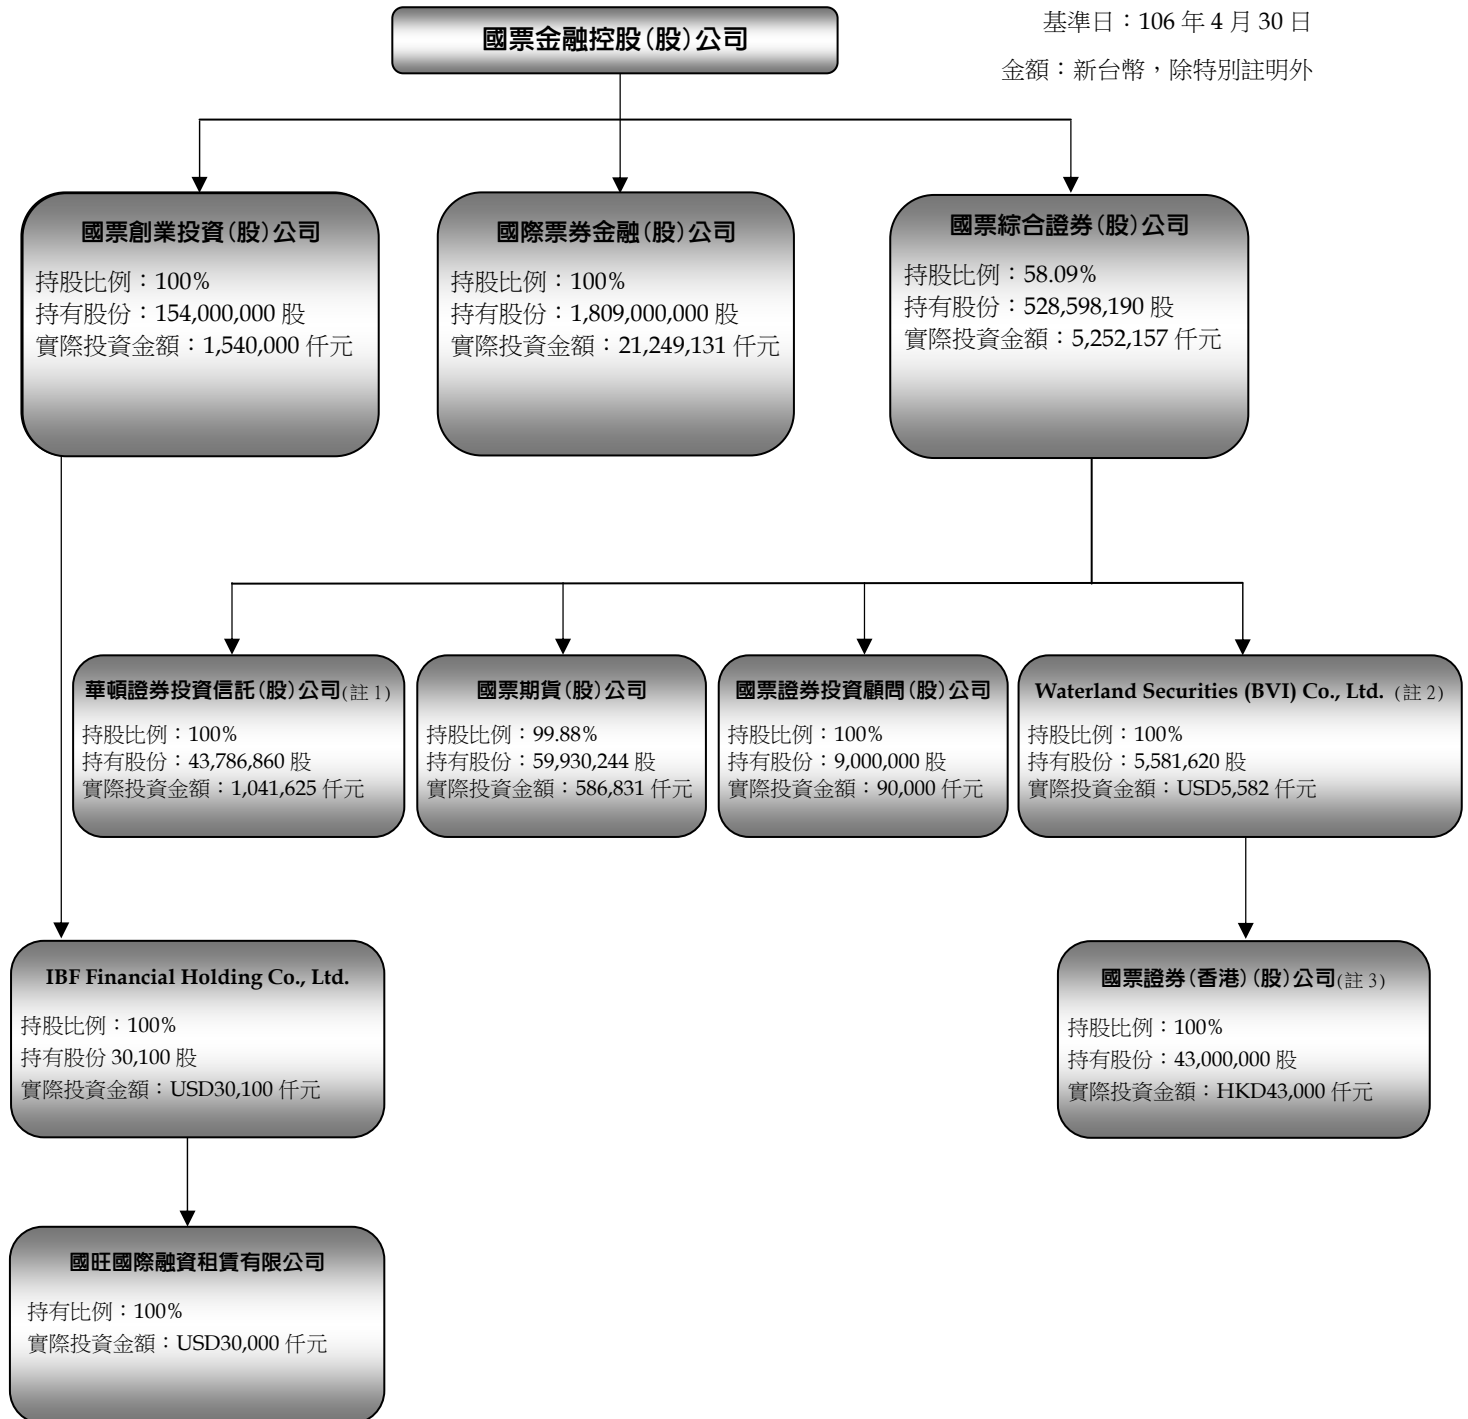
基準日：106 年 4 月 30 日
金額：新台幣，除特別註明外

國票金融控股(股)公司

國票創業投資(股)公司
持股比例：100%
持有股份：154,000,000 股
實際投資金額：1,540,000 仟元

國際票券金融(股)公司
持股比例：100%
持有股份：1,809,000,000 股
實際投資金額：21,249,131 仟元

國票綜合證券(股)公司
持股比例：58.09%
持有股份：528,598,190 股
實際投資金額：5,252,157 仟元

華頓證券投資信託(股)公司(註 1)
持股比例：100%
持有股份：43,786,860 股
實際投資金額：1,041,625 仟元

國票期貨(股)公司
持股比例：99.88%
持有股份：59,930,244 股
實際投資金額：586,831 仟元

國票證券投資顧問(股)公司
持股比例：100%
持有股份：9,000,000 股
實際投資金額：90,000 仟元

Waterland Securities (BVI) Co., Ltd. (註 2)
持股比例：100%
持有股份：5,581,620 股
實際投資金額：USD5,582 仟元

IBF Financial Holding Co., Ltd.
持股比例：100%
持有股份 30,100 股
實際投資金額：USD30,100 仟元

國票證券(香港)(股)公司(註 3)
持股比例：100%
持有股份：43,000,000 股
實際投資金額：HKD43,000 仟元

國旺國際融資租賃有限公司
持有比例：100%
實際投資金額：USD30,000 仟元